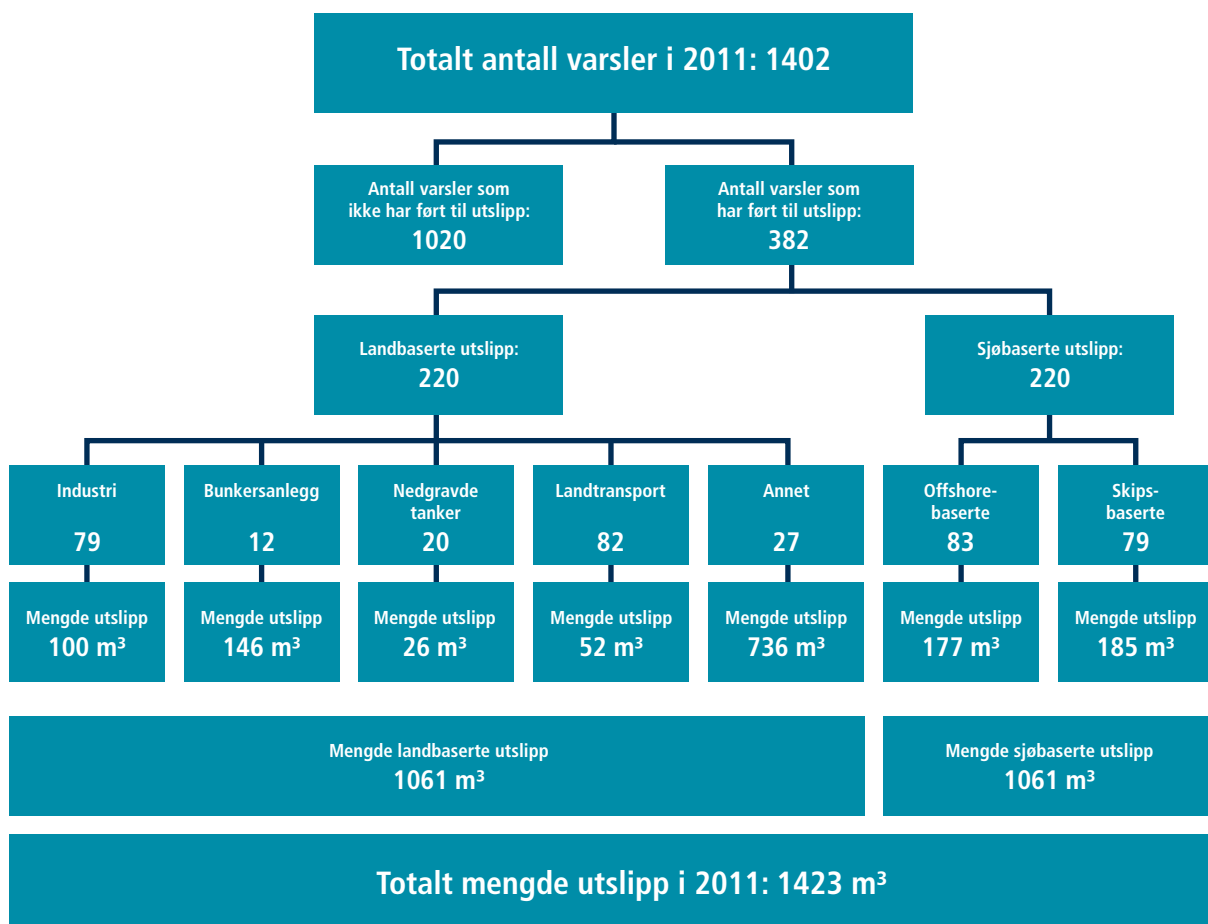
Totalt antall varsler i 2011: 1402

Antall varsler som ikke har ført til utslipp: 1020

Antall varsler som har ført til utslipp: 382

Landbaserte utslipp: 220

Sjøbaserte utslipp: 220

Industri 79

Bunkersanlegg 12

Nedgravde tanker 20

Landtransport 82

Annet 27

Offshorebaserte 83

Skipsbaserte 79

Mengde utslipp $100\ m^3$

Mengde utslipp $146\ m^3$

Mengde utslipp $26\ m^3$

Mengde utslipp $52\ m^3$

Mengde utslipp $736\ m^3$

Mengde utslipp $177\ m^3$

Mengde utslipp $185\ m^3$

Mengde landbaserte utslipp $1061\ m^3$

Mengde sjøbaserte utslipp $1061\ m^3$

Totalt mengde utslipp i 2011: $1423\ m^3$